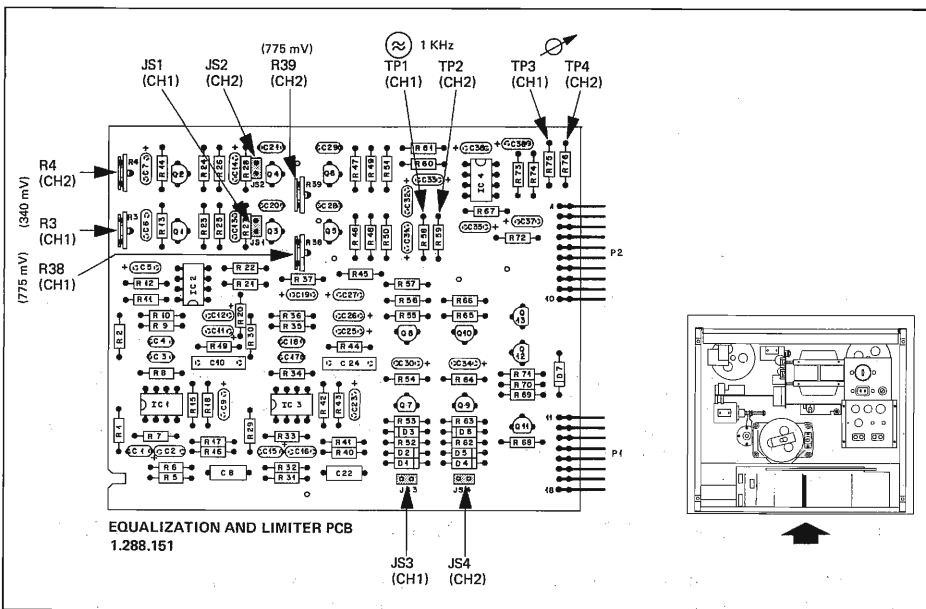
(775 mV)
JS1 (CH1)
JS2 (CH2)
R39 (CH2)
1 KHz
TP1 (CH1)
TP2 (CH2)
TP3 (CH1)
TP4 (CH2)

R4 (CH2)
(340 mV)
R3 (CH1)
(775 mV)
R38 (CH1)

C7, R44, Q2, R24, R26, C14, R28, JS2, C21, C24, R39, C29, Q6, R47, R49, R51, R61, R60, C33, C35, C38, C39, IC 4, R73, R74, R75, R76
R3, C6, R13, Q1, R23, R25, R27, JS1, Q3, C20, C28, Q5, R46, R48, R50, C34, R58, R59, R67, C37, C36, R72
R38, C5, R12, R11, IC 2, R22, R21, R37, R45, C19, C27, R57, R56, R55, Q8, R66, R65, Q10, P2, 4, 10
R2, R10, R9, C4, C3, R8, C12, C11, R20, R49, R30, C10, R36, R35, C18, C17, R34, C26, C25, R44, C24, C30, C34, R54, R64, Q13, Q12, D7, R71, R70, R69
IC 1, R15, R18, C9, IC 3, R42, R43, C23, Q7, Q9, R53, D3, R52, D2, D1, R63, D6, R62, D5, D4, Q11, R68, P1, 11, 18
R1, R7, C1, C2, R47, R46, R29, R33, C15, C16, R41, R40, R6, R5, C8, R32, R31, C22, JS3, JS4

EQUALIZATION AND LIMITER PCB
1.288.151

JS3 (CH1)
JS4 (CH2)